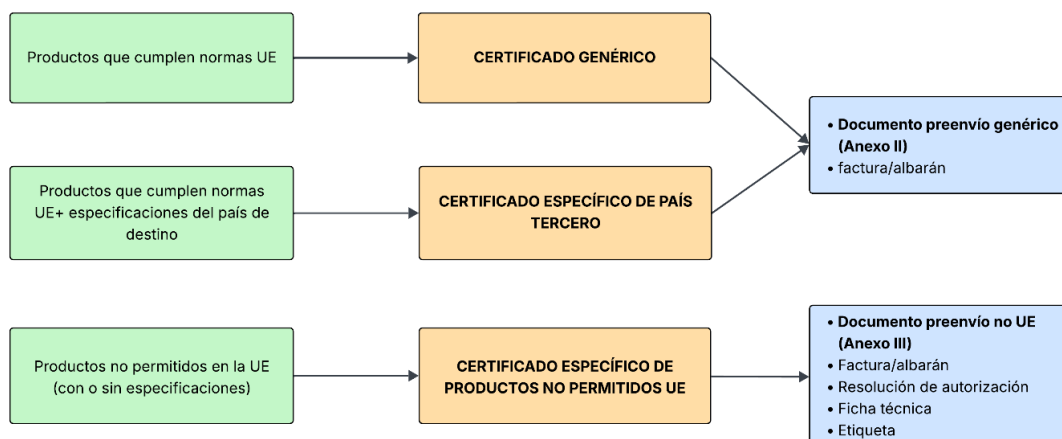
Productos que cumplen normas UE

CERTIFICADO GENÉRICO

Productos que cumplen normas UE+ especificaciones del país de destino

CERTIFICADO ESPECÍFICO DE PAÍS TERCERO

• Documento preenvío genérico (Anexo II)
• factura/albarán

Productos no permitidos en la UE (con o sin especificaciones)

CERTIFICADO ESPECÍFICO DE PRODUCTOS NO PERMITIDOS UE

• Documento preenvío no UE (Anexo III)
• Factura/albarán
• Resolución de autorización
• Ficha técnica
• Etiqueta